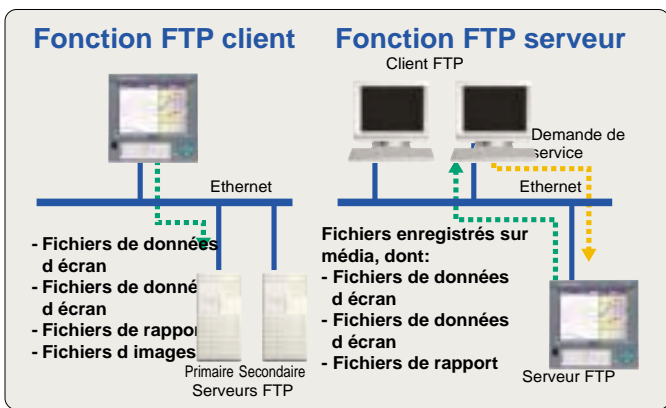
Fonction FTP client

Fonction FTP serveur

Client FTP

Demande de service

Ethernet

Ethernet

- Fichiers de données d écran
- Fichiers de donné d écran
- Fichiers de rappor
- Fichiers d images

Primaire Secondaire
Serveurs FTP

Fichiers enregistrés sur média, dont:
- Fichiers de données d écran
- Fichiers de données d écran
- Fichiers de rapport

Serveur FTP